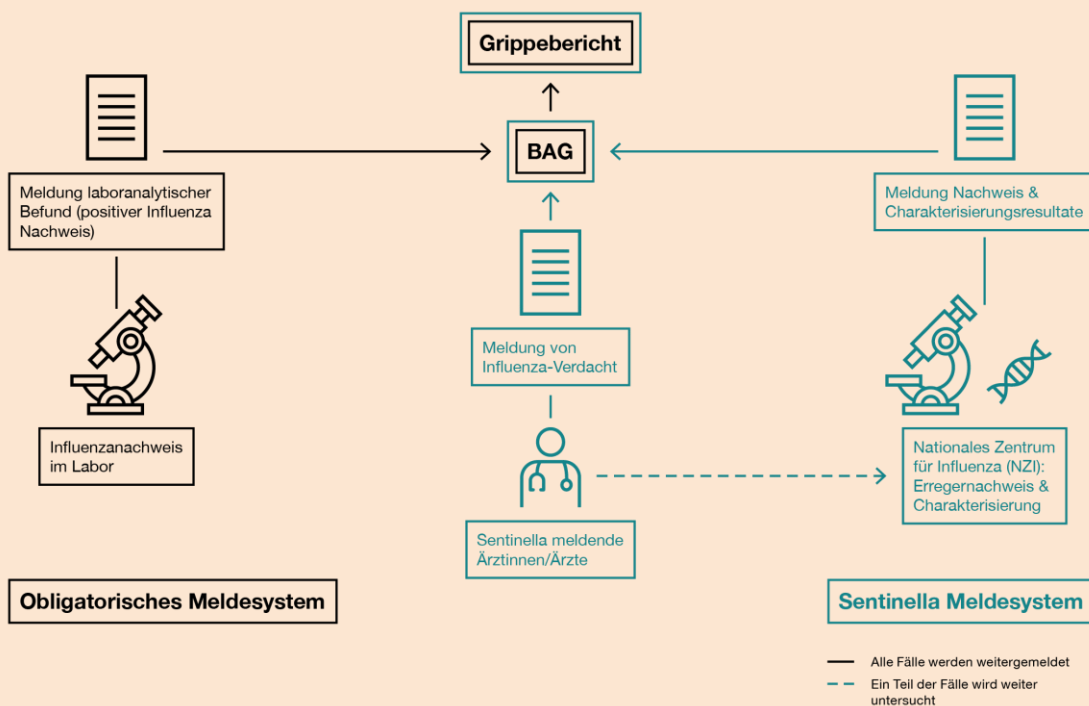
Grippebericht

BAG

Meldung laboranalytischer Befund (positiver Influenza Nachweis)

Influenzanachweis im Labor

Meldung von Influenza-Verdacht

Sentinella meldende Ärztinnen/Ärzte

Meldung Nachweis & Charakterisierungsresultate

Nationales Zentrum für Influenza (NZI): Erregernachweis & Charakterisierung

Obligatorisches Meldesystem

Sentinella Meldesystem

Alle Fälle werden weitergemeldet

Ein Teil der Fälle wird weiter untersucht